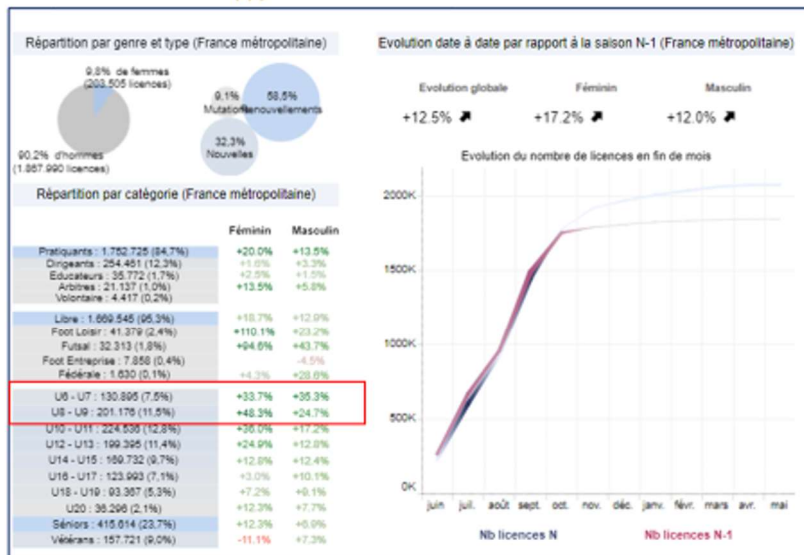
Répartition par genre et type (France métropolitaine)

9,8% de femmes (203.505 licences)

90,2% d'hommes (1.867.990 licences)

9,1% Mutation

58,5% Renouvellements

32,3% Nouvelles

Répartition par catégorie (France métropolitaine)

| | Féminin | Masculin |
|---|---|---|
| Pratiquants : 1.752.725 (84,7%) | +20.0% | +13.5% |
| Dirigeants : 254.461 (12,3%) | +1.6% | +3.3% |
| Educateurs : 35.772 (1,7%) | +2.5% | +1.5% |
| Arbitres : 21.137 (1,0%) | +13.5% | +5.8% |
| Volontaire : 4.417 (0,2%) | | |
| Libre : 1.669.545 (95,3%) | +18.7% | +12.9% |
| Foot Loisir : 41.379 (2,4%) | +110.1% | +23.2% |
| Futsal : 32.313 (1,8%) | +94.6% | +43.7% |
| Foot Entreprise : 7.858 (0,4%) | | -4.5% |
| Fédérale : 1.630 (0,1%) | +4.3% | +28.6% |
| U6 - U7 : 130.895 (7,5%) | +33.7% | +35.3% |
| U8 - U9 : 201.176 (11,5%) | +48.3% | +24.7% |
| U10 - U11 : 224.538 (12,8%) | +36.0% | +17.2% |
| U12 - U13 : 199.395 (11,4%) | +24.9% | +12.8% |
| U14 - U15 : 169.732 (9,7%) | +12.8% | +12.4% |
| U16 - U17 : 123.993 (7,1%) | +3.0% | +10.1% |
| U18 - U19 : 93.367 (5,3%) | +7.2% | +0.1% |
| U20 : 36.296 (2,1%) | +12.3% | +7.7% |
| Séniors : 415.614 (23,7%) | +12.3% | +6.9% |
| Vétérans : 157.721 (9,0%) | -11.1% | +7.3% |

Evolution date à date par rapport à la saison N-1 (France métropolitaine)

Evolution globale
+12.5%

Féminin
+17.2%

Masculin
+12.0%

Evolution du nombre de licences en fin de mois

2000K
1500K
1000K
500K
0K

juin juil. août sept. oct. nov. déc. janv. févr. mars avr. mai

Nb licences N

Nb licences N-1